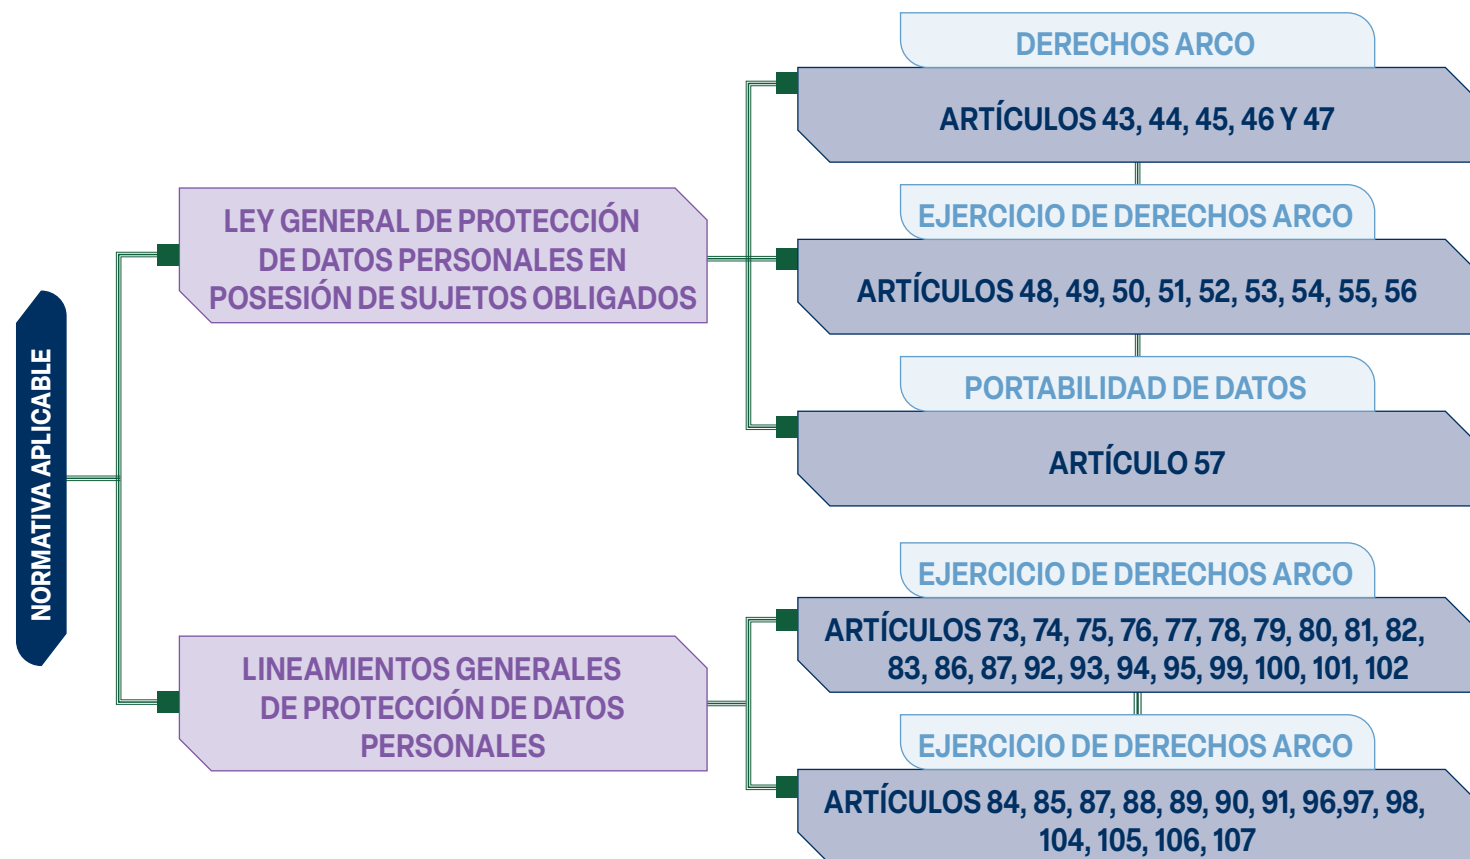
NORMATIVA APLICABLE

LEY GENERAL DE PROTECCIÓN DE DATOS PERSONALES EN POSESIÓN DE SUJETOS OBLIGADOS

DERECHOS ARCO

ARTÍCULOS 43, 44, 45, 46 Y 47

EJERCICIO DE DERECHOS ARCO

ARTÍCULOS 48, 49, 50, 51, 52, 53, 54, 55, 56

PORTABILIDAD DE DATOS

ARTÍCULO 57

LINEAMIENTOS GENERALES DE PROTECCIÓN DE DATOS PERSONALES

EJERCICIO DE DERECHOS ARCO

ARTÍCULOS 73, 74, 75, 76, 77, 78, 79, 80, 81, 82, 83, 86, 87, 92, 93, 94, 95, 99, 100, 101, 102

EJERCICIO DE DERECHOS ARCO

ARTÍCULOS 84, 85, 87, 88, 89, 90, 91, 96,97, 98, 104, 105, 106, 107